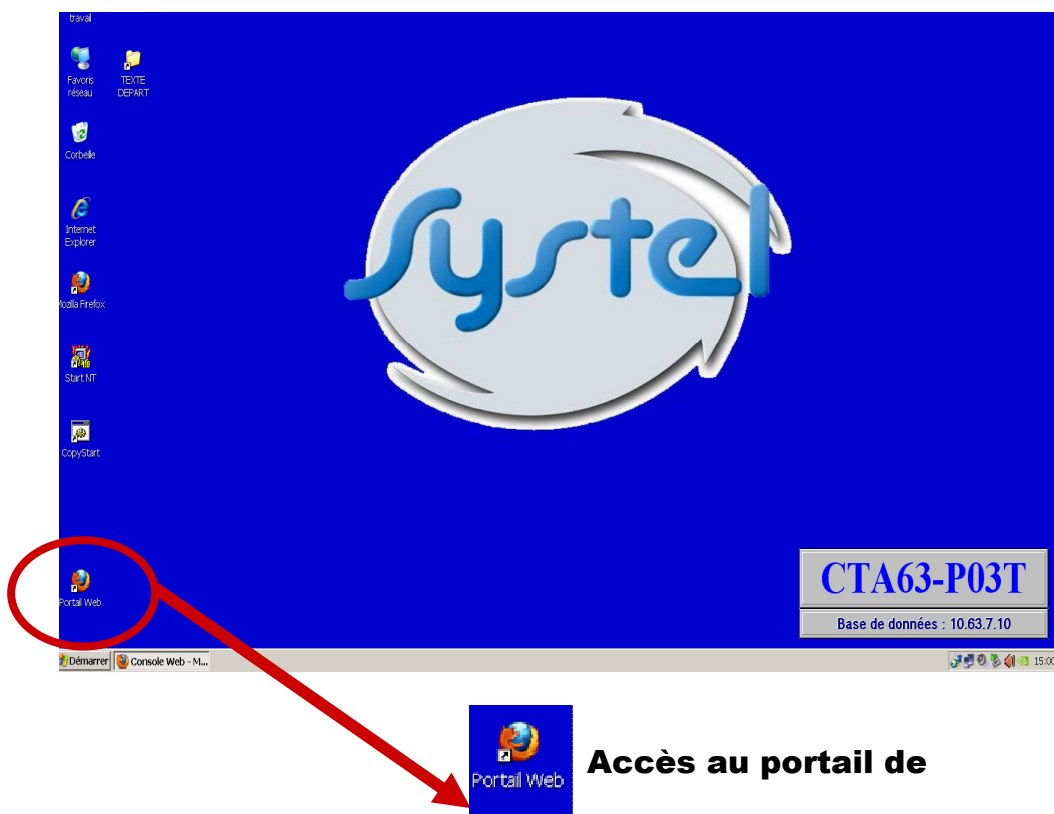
travail

Favoris réseau

TEXTE DEPART

Corbeille

Internet Explorer

Mozilla Firefox

Start NT

CopyStart

Systel

Portail Web

CTA63-P03T

Base de données : 10.63.7.10

Démarrer

Console Web - M...

15:00

Portail Web

Accès au portail de